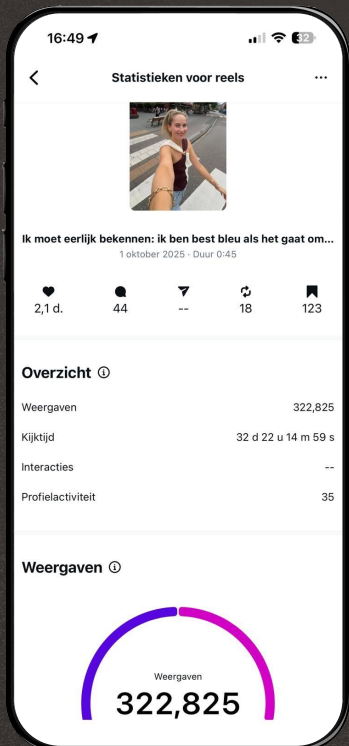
16:49

32

Statistieken voor reels

...

Ik moet eerlijk bekennen: ik ben best bleu als het gaat om...

1 oktober 2025 · Duur 0:45

2,1 d.

44

--

18

123

Overzicht

Weergaven 322,825

Kijktijd 32 d 22 u 14 m 59 s

Interacties --

Profielactiviteit 35

Weergaven

Weergaven

322,825